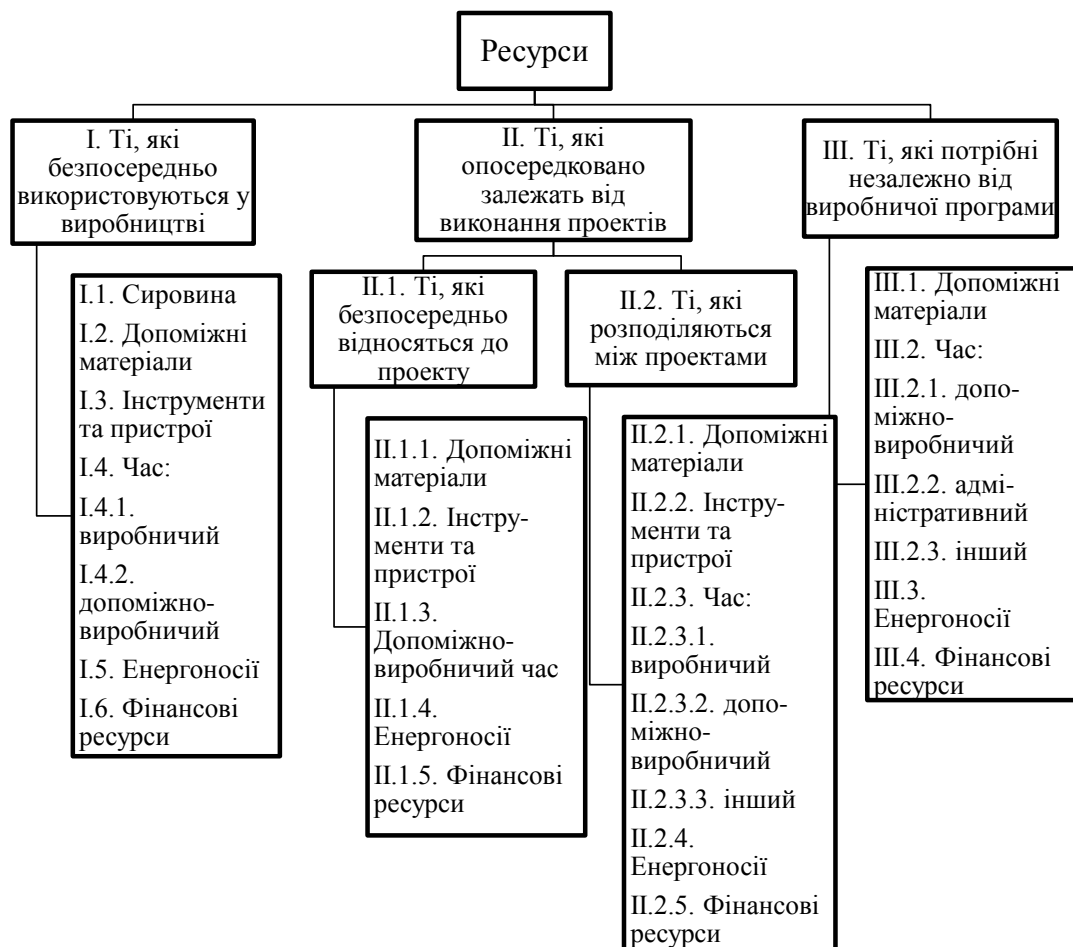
Ресурси

I. Ті, які безпосередньо використовуються у виробництві

I.1. Сировина
I.2. Допоміжні матеріали
I.3. Інструменти та пристрої
I.4. Час:
I.4.1. виробничий
I.4.2. допоміжно-виробничий
I.5. Енергоносії
I.6. Фінансові ресурси

II. Ті, які опосередковано залежать від виконання проектів

II.1. Ті, які безпосередньо відносяться до проекту

II.1.1. Допоміжні матеріали
II.1.2. Інструменти та пристрої
II.1.3. Допоміжно-виробничий час
II.1.4. Енергоносії
II.1.5. Фінансові ресурси

II.2. Ті, які розподіляються між проектами

II.2.1. Допоміжні матеріали
II.2.2. Інструменти та пристрої
II.2.3. Час:
II.2.3.1. виробничий
II.2.3.2. допоміжно-виробничий
II.2.3.3. інший
II.2.4. Енергоносії
II.2.5. Фінансові ресурси

III. Ті, які потрібні незалежно від виробничої програми

III.1. Допоміжні матеріали
III.2. Час:
III.2.1. допоміжно-виробничий
III.2.2. адміністративний
III.2.3. інший
III.3. Енергоносії
III.4. Фінансові ресурси